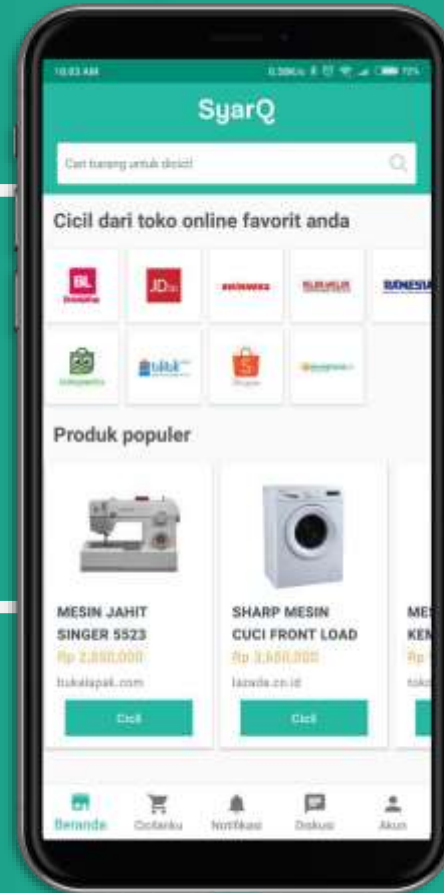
10.03 AM

SyarQ

Cari barang untuk dicicil

Cicil dari toko online favorit anda

BL Bukalapak

JD.ID

BHINNEKA

BLIBLI.COM

BANESIA

tokopedia

blibli

Shopee

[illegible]

Produk populer

MESIN JAHIT SINGER 5523
Rp 2.850.000
bukalapak.com
Cicil

SHARP MESIN CUCI FRONT LOAD
Rp 3.650.000
lazada.co.id
Cicil

ME
KEM
Rp
tok

Beranda
Cicilanku
Notifikasi
Diskusi
Akun